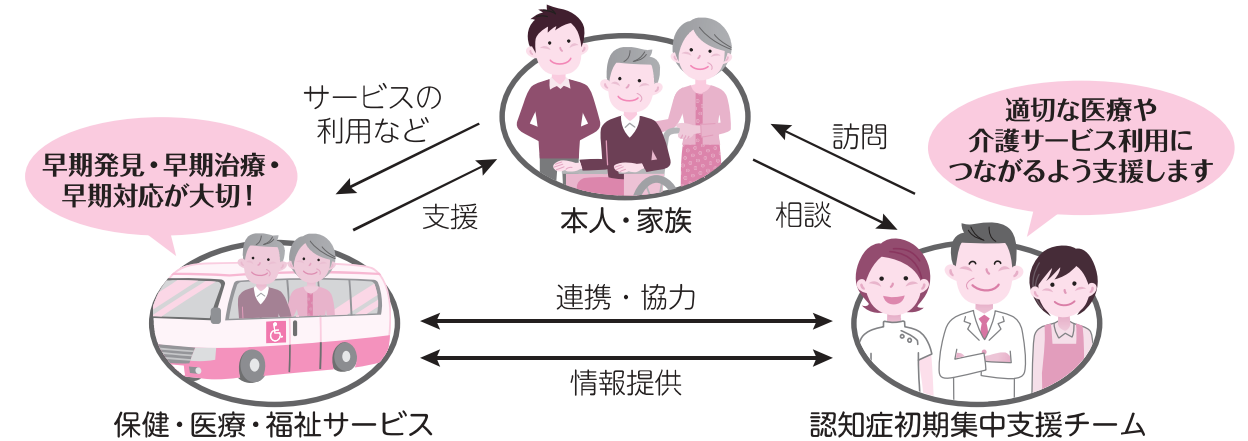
サービスの利用など

早期発見・早期治療・早期対応が大切！

支援

本人・家族

訪問

適切な医療や介護サービス利用につながるよう支援します

相談

連携・協力

情報提供

保健・医療・福祉サービス

認知症初期集中支援チーム